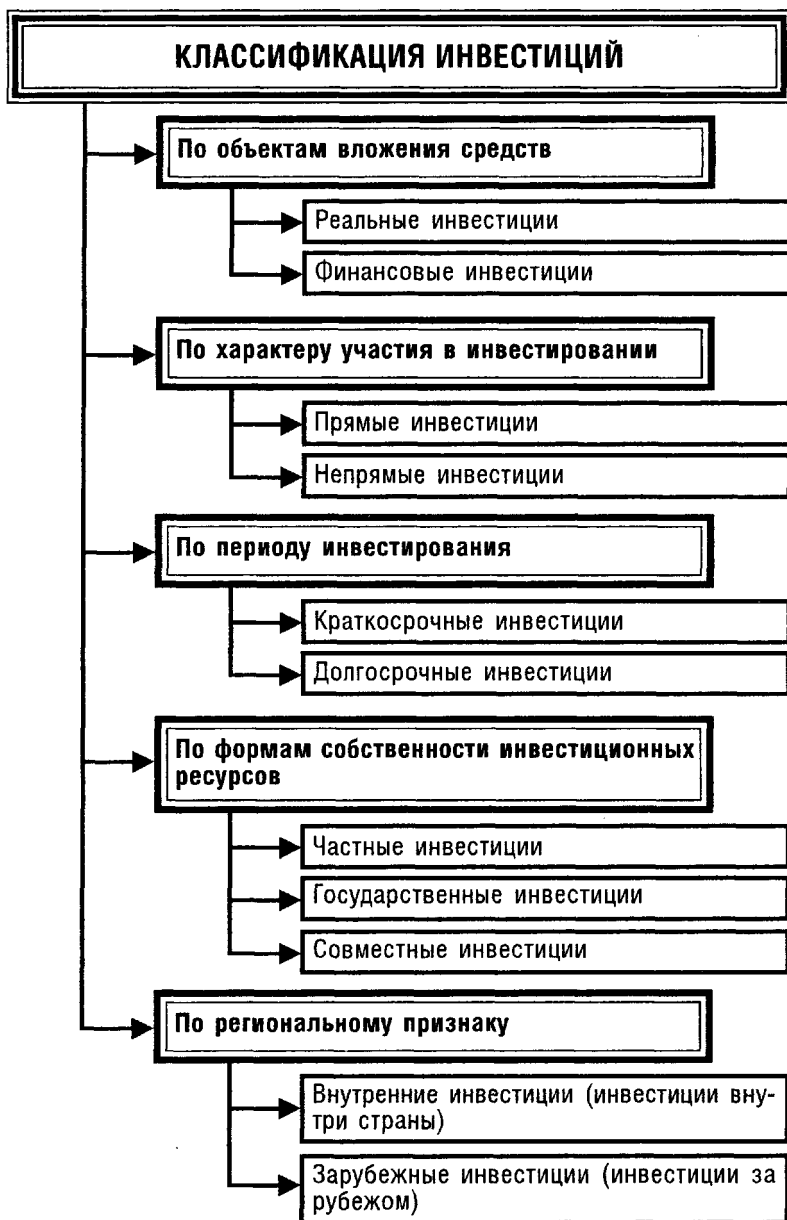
КЛАССИФИКАЦИЯ ИНВЕСТИЦИЙ

По объектам вложения средств

Реальные инвестиции

Финансовые инвестиции

По характеру участия в инвестировании

Прямые инвестиции

Непрямые инвестиции

По периоду инвестирования

Краткосрочные инвестиции

Долгосрочные инвестиции

По формам собственности инвестиционных ресурсов

Частные инвестиции

Государственные инвестиции

Совместные инвестиции

По региональному признаку

Внутренние инвестиции (инвестиции внутри страны)

Зарубежные инвестиции (инвестиции за рубежом)